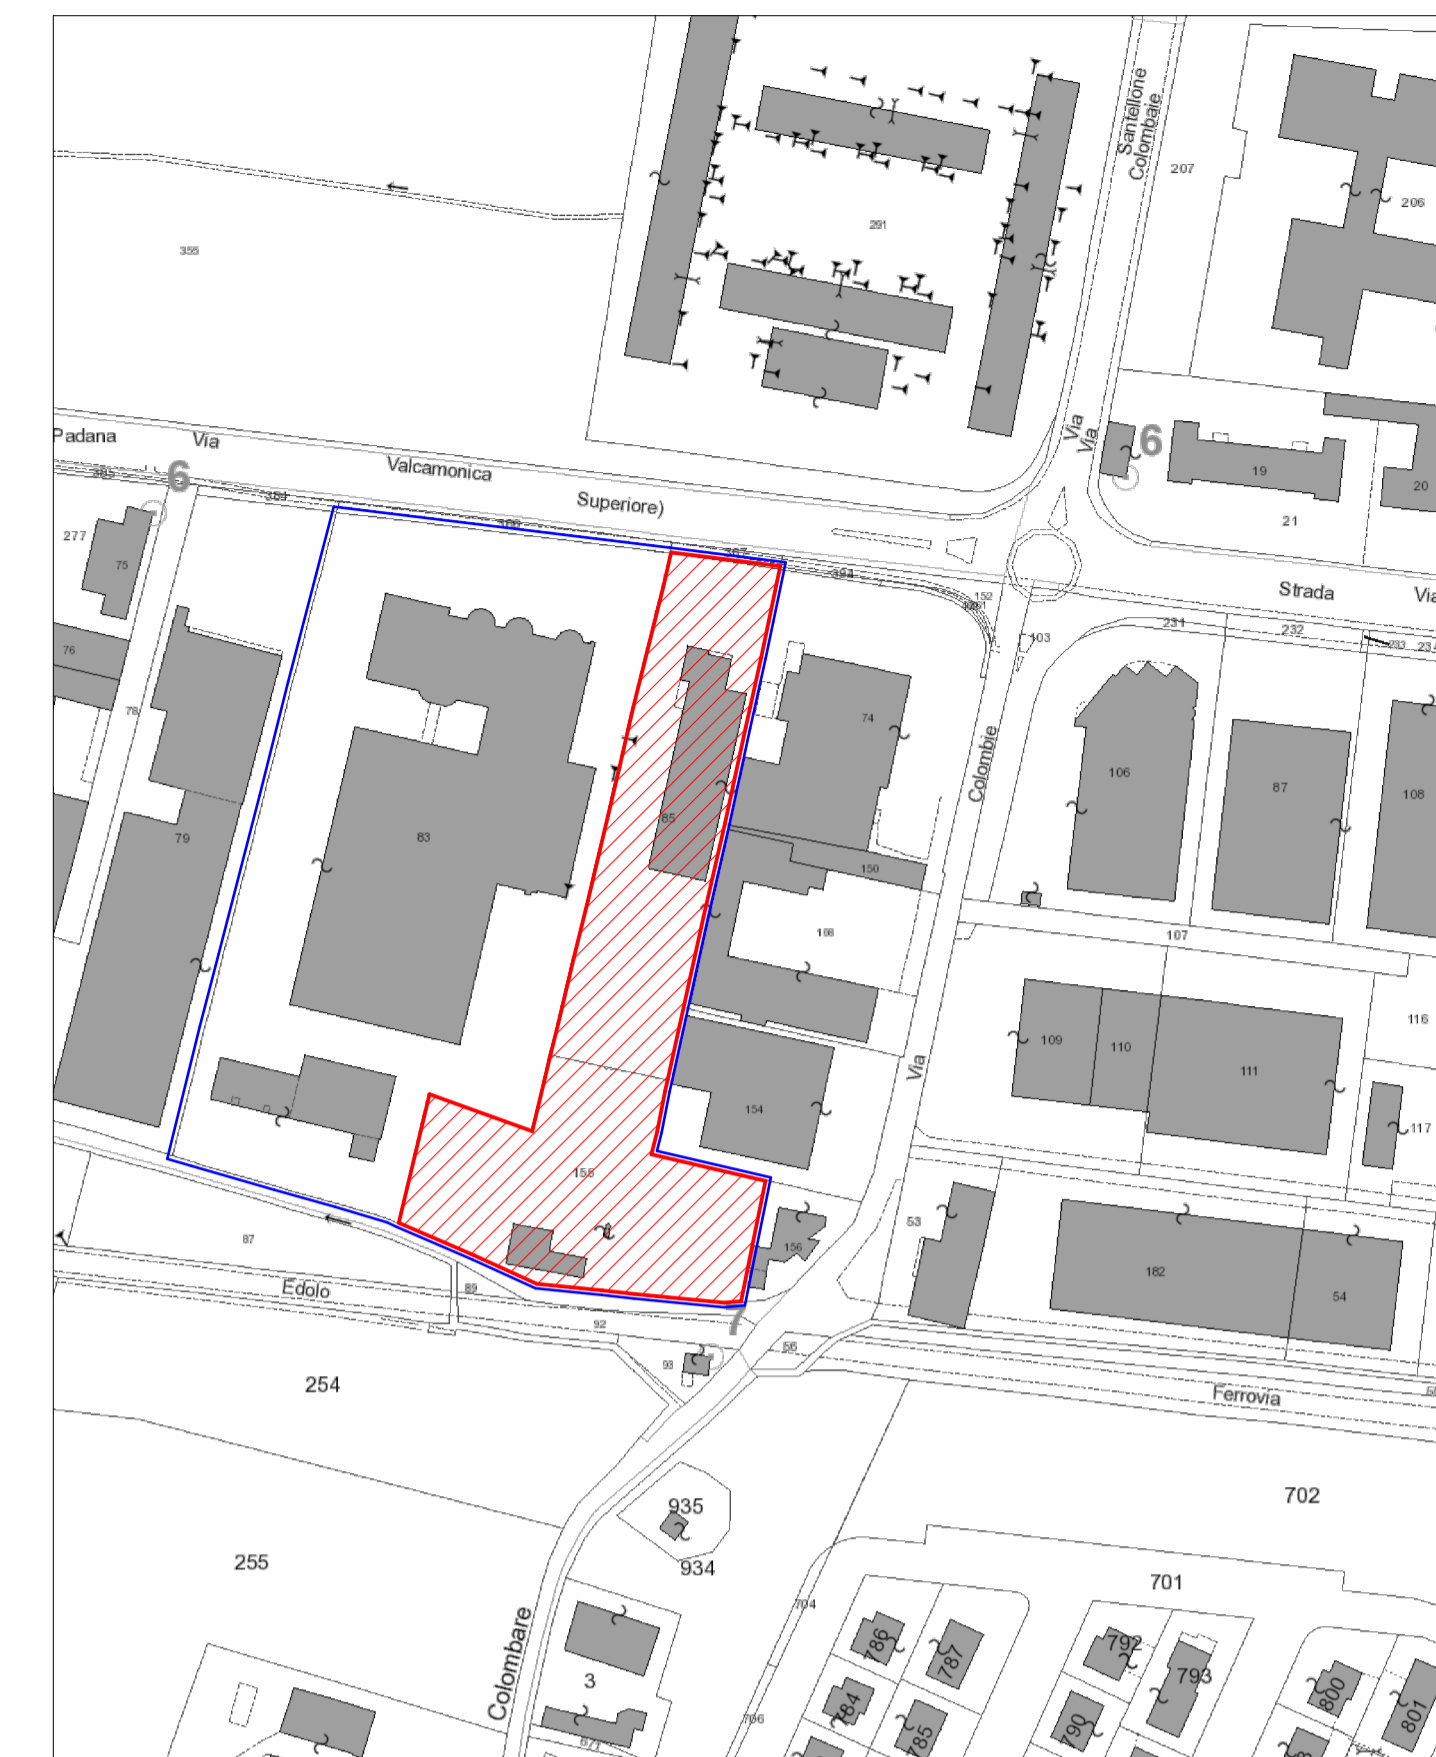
355

291

Santellone
Colombaie

207

206

Padana Via Valcamonica Superiore)

6

277

75

76

78

79

83

85

74

Via
Via

6

19

20

21

Strada

Via

152

103

231

232

Colombie

106

87

108

150

168

107

109

110

111

116

117

Via

154

156

156

53

182

54

87

Edolo

89

92

7

93

55

254

Ferrovia

935

934

702

255

701

704

Colombare

3

786

787

792

793

784

785

790

800

801

706